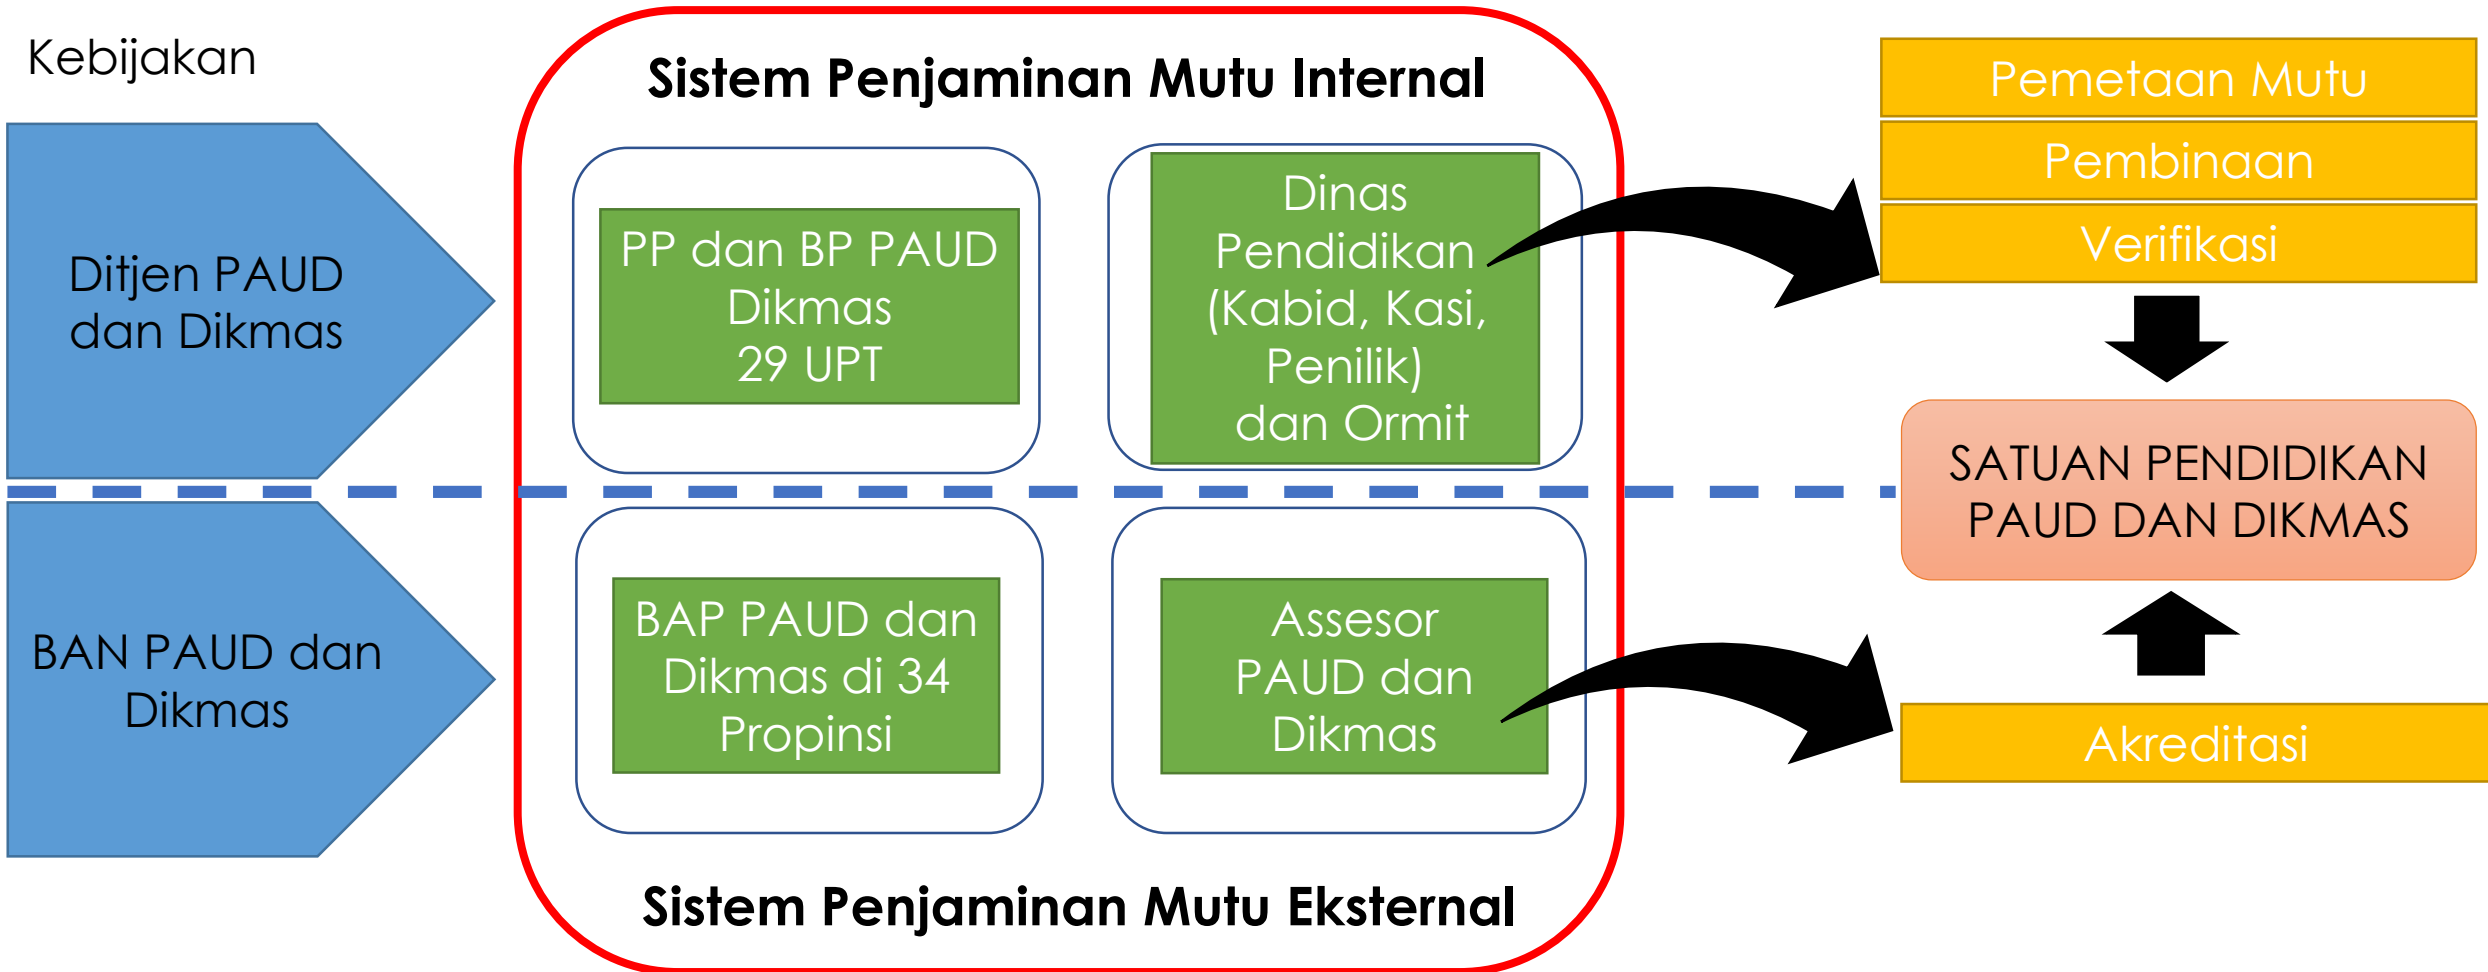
Kebijakan

Ditjen PAUD dan Dikmas

BAN PAUD dan Dikmas

Sistem Penjaminan Mutu Internal

PP dan BP PAUD Dikmas 29 UPT

Dinas Pendidikan (Kabid, Kasi, Penilik) dan Ormit

BAP PAUD dan Dikmas di 34 Propinsi

Assesor PAUD dan Dikmas

Sistem Penjaminan Mutu Eksternal

Pemetaan Mutu

Pembinaan

Verifikasi

SATUAN PENDIDIKAN PAUD DAN DIKMAS

Akreditasi